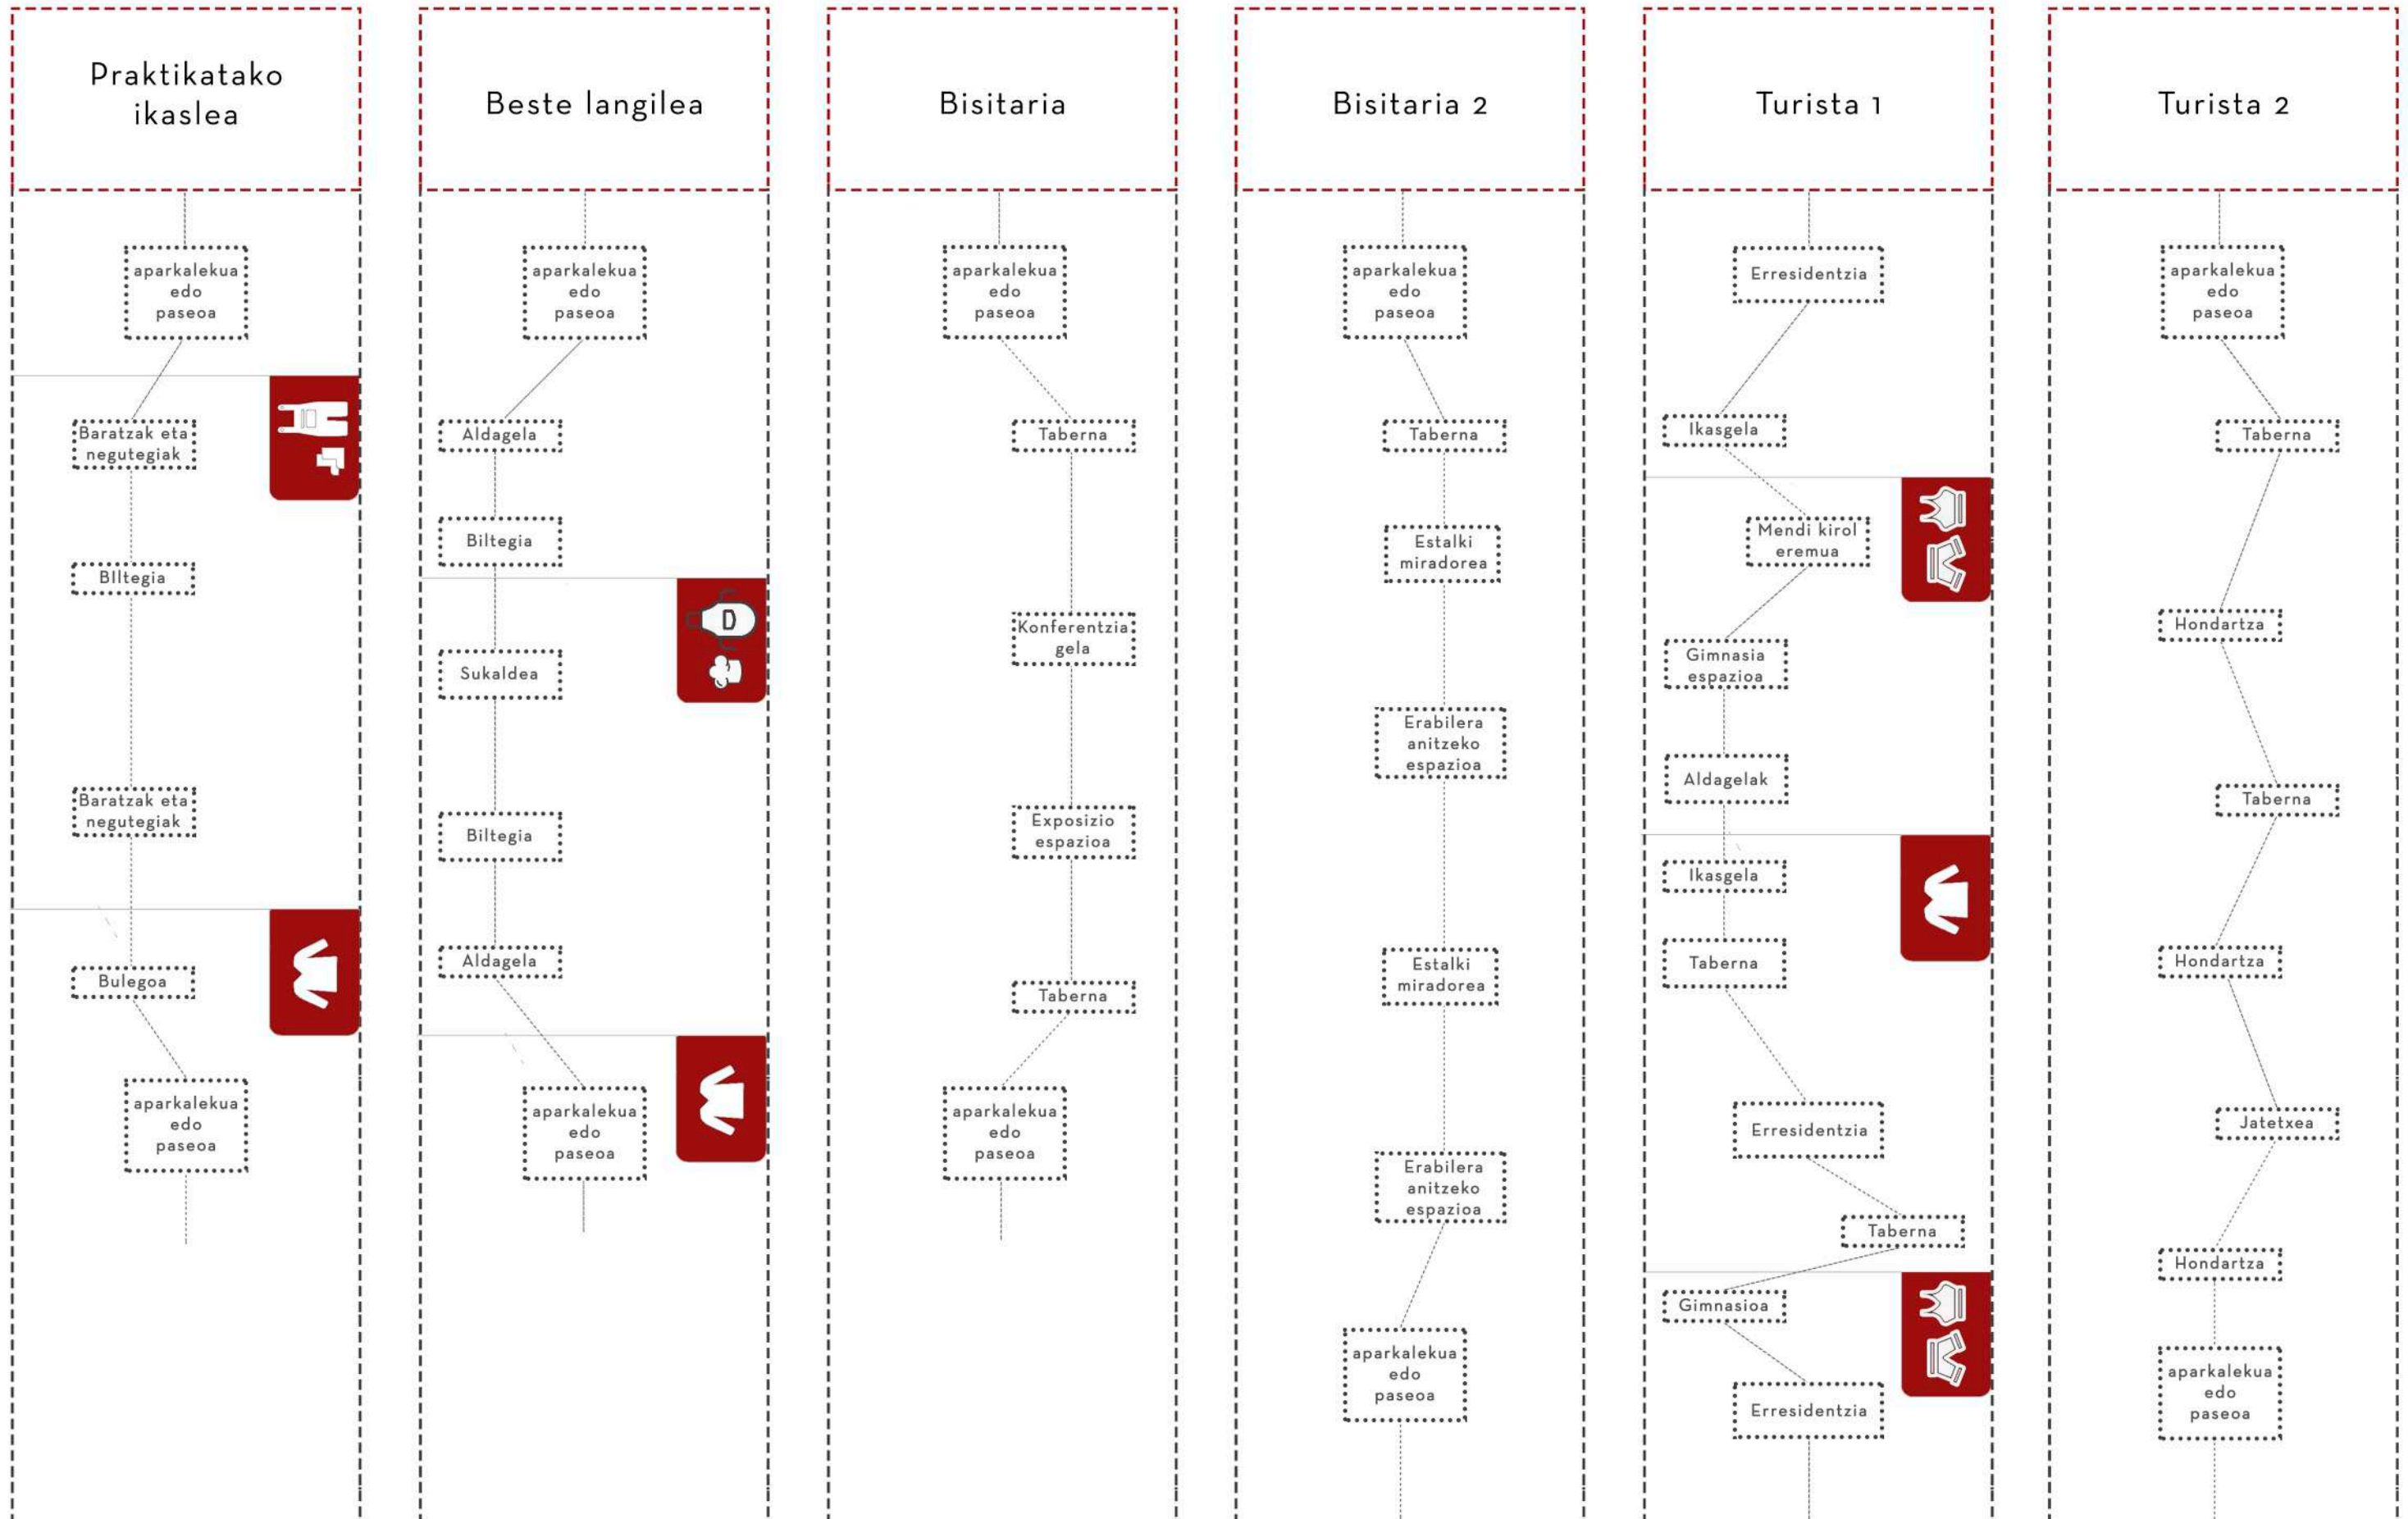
Praktikatako ikaslea

aparkalekua edo paseoa

Baratzak eta negutegiak

BIltegia

Baratzak eta negutegiak

Bulegoa

aparkalekua edo paseoa

Beste langilea

aparkalekua edo paseoa

Aldagela

Biltegia

D

Sukaldea

Biltegia

Aldagela

aparkalekua edo paseoa

Bisitaria

aparkalekua edo paseoa

Taberna

Konferentzia gela

Exposizio espazioa

Taberna

aparkalekua edo paseoa

Bisitaria 2

aparkalekua edo paseoa

Taberna

Estalki miradorea

Erabilera anitzeko espazioa

Estalki miradorea

Erabilera anitzeko espazioa

aparkalekua edo paseoa

Turista 1

Erresidentzia

Ikasgela

Mendi kirol eremua

Gimnasia espazioa

Aldagelak

Ikasgela

Taberna

Erresidentzia

Taberna

Gimnasioa

Erresidentzia

Turista 2

aparkalekua edo paseoa

Taberna

Hondartza

Taberna

Hondartza

Jatetxea

Hondartza

aparkalekua edo paseoa